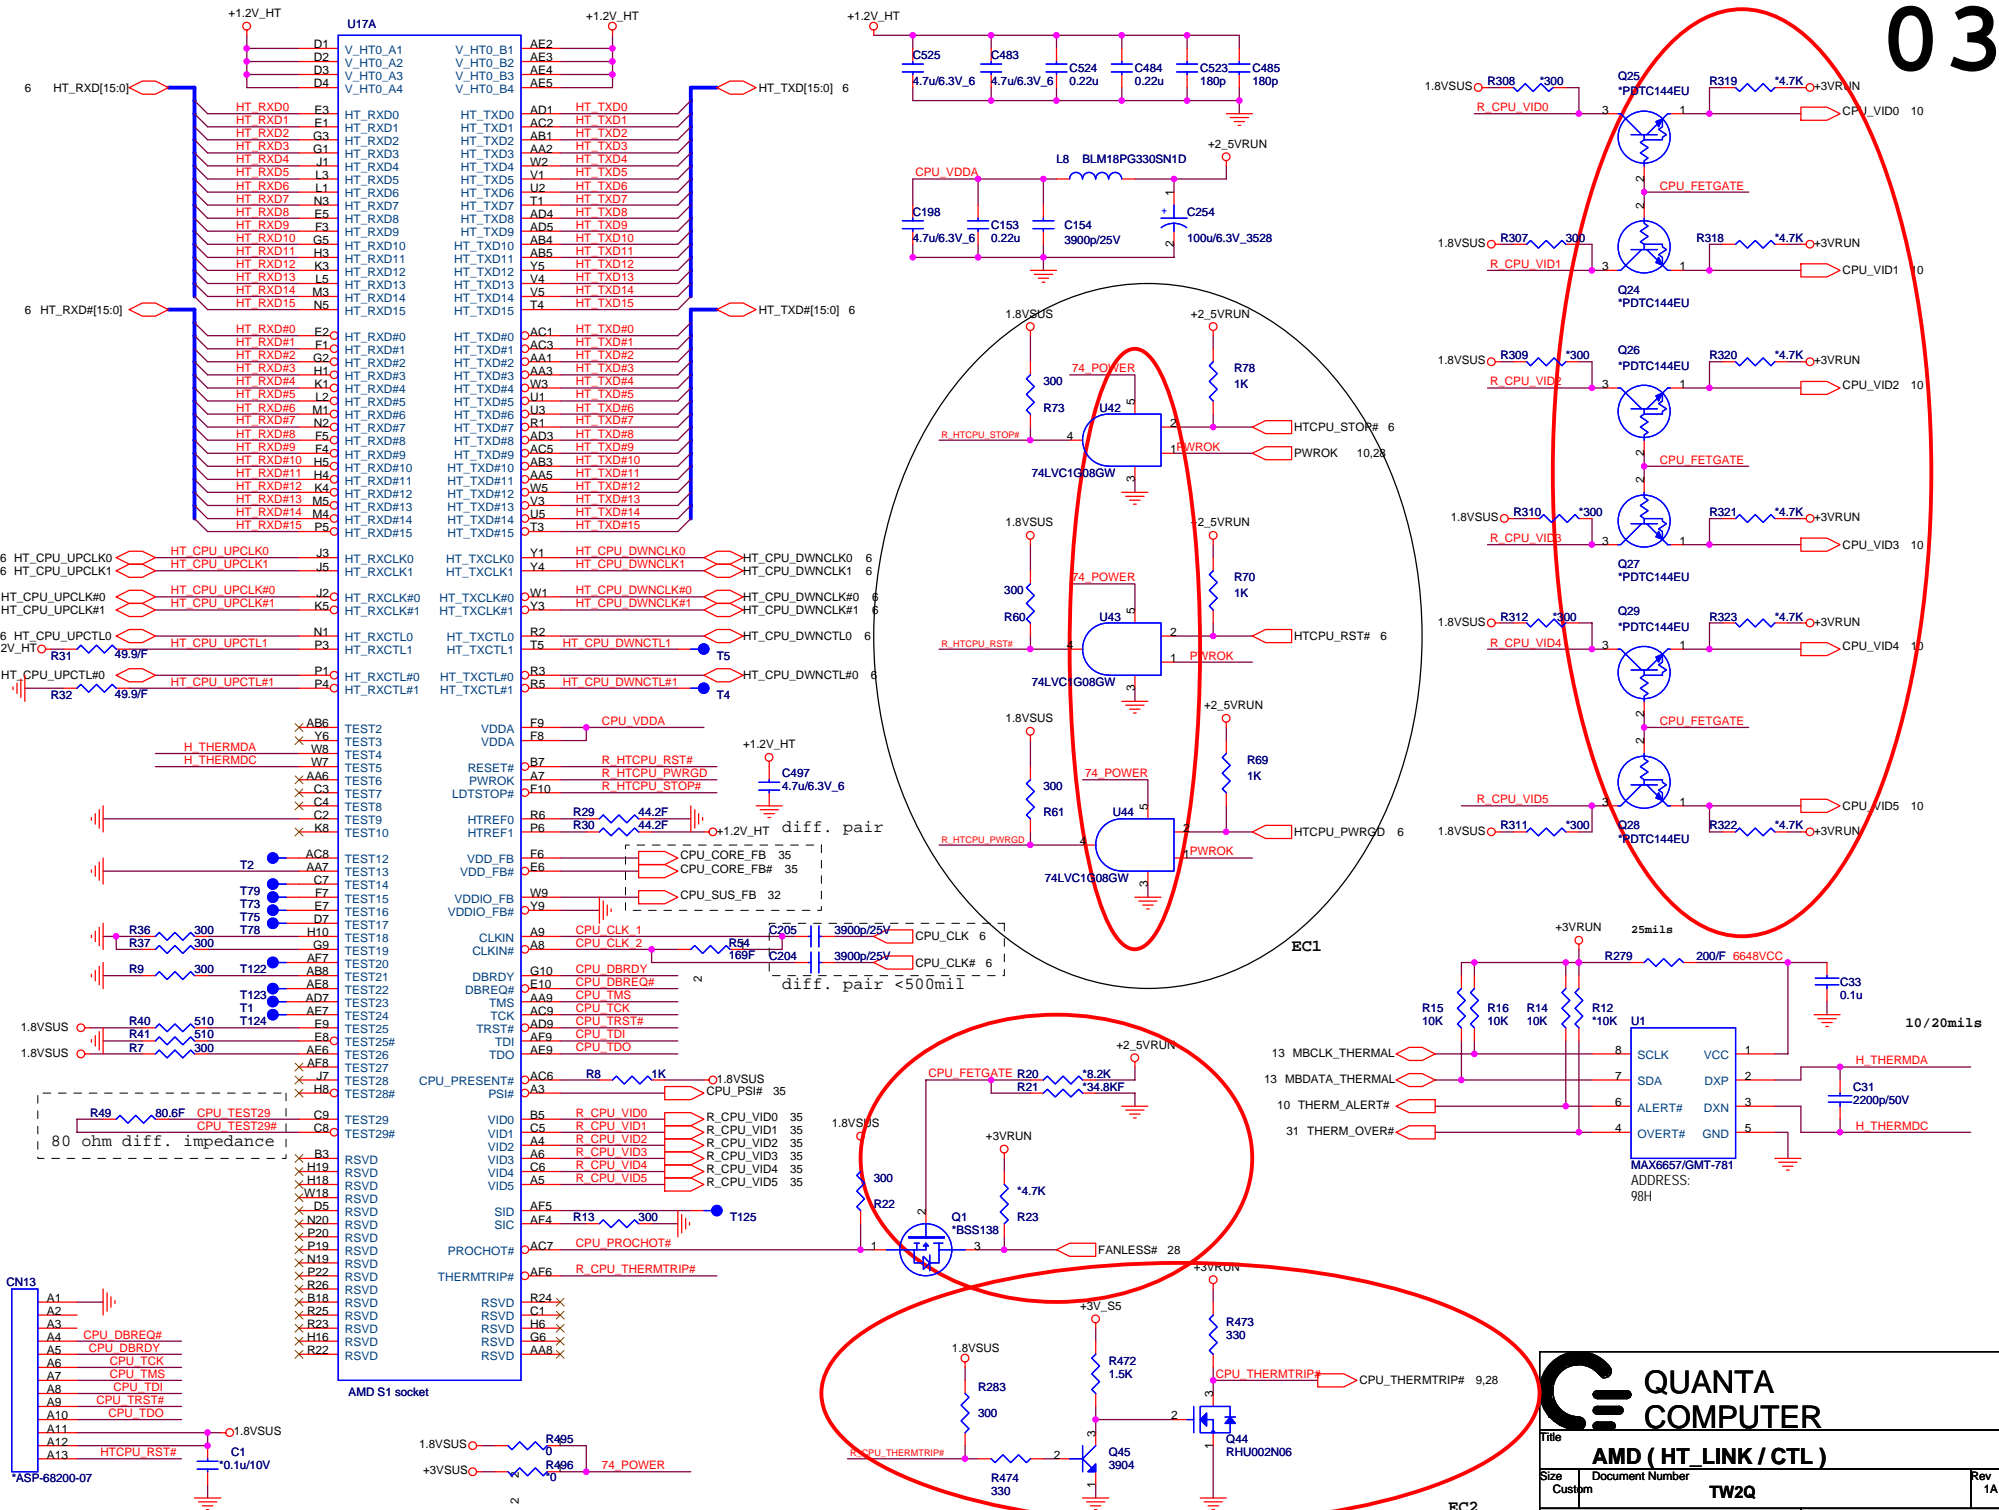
03

+1.2V_HT U17A +1.2V_HT +1.2V_HT

D1 V_HT0_A1 V_HT0_B1 AE2
D2 V_HT0_A2 V_HT0_B2 AE3
D3 V_HT0_A3 V_HT0_B3 AE4
D4 V_HT0_A4 V_HT0_B4 AE5

6 HT_RXD[15:0] HT_TXD[15:0] 6

HT_RXD0 … HT_RXD15
HT_TXD0 … HT_TXD15

6 HT_RXD#[15:0] HT_TXD#[15:0] 6

HT_RXD#0 … HT_RXD#15
HT_TXD#0 … HT_TXD#15

6 HT_CPU_UPCLK0 HT_RXCLK0 HT_TXCLK0 HT_CPU_DWNCLK0 6
6 HT_CPU_UPCLK1 HT_RXCLK1 HT_TXCLK1 HT_CPU_DWNCLK1 6
HT_CPU_UPCLK#0 HT_RXCLK#0 HT_TXCLK#0 HT_CPU_DWNCLK#0 6
HT_CPU_UPCLK#1 HT_RXCLK#1 HT_TXCLK#1 HT_CPU_DWNCLK#1 6
6 HT_CPU_UPCTL0 HT_RXCTL0 HT_TXCTL0 HT_CPU_DWNCTL0 6
HT_CPU_UPCTL1 HT_RXCTL1 HT_TXCTL1 HT_CPU_DWNCTL1 T5
R31 49.9/F
HT_CPU_UPCTL#0 HT_RXCTL#0 HT_TXCTL#0 HT_CPU_DWNCTL#0 6
HT_CPU_UPCTL#1 HT_RXCTL#1 HT_TXCTL#1 HT_CPU_DWNCTL#1 T4
R32 49.9/F

C525 4.7u/6.3V_6 C483 4.7u/6.3V_6 C524 0.22u C484 0.22u C523 180p C485 180p

CPU_VDDA L8 BLM18PG330SN1D +2_5VRUN
C198 4.7u/6.3V_6 C153 0.22u C154 3900p/25V C254 100u/6.3V_3528

H_THERMDA H_THERMDC
TEST2 … TEST29#
VDDA CPU_VDDA
+1.2V_HT C497 4.7u/6.3V_6
RESET# R_HTCPU_RST#
PWROK R_HTCPU_PWRGD
LDTSTOP# R_HTCPU_STOP#
HTREF0 R29 44.2F
HTREF1 R30 44.2F +1.2V_HT diff. pair
VDD_FB CPU_CORE_FB 35
VDD_FB# CPU_CORE_FB# 35
VDDIO_FB CPU_SUS_FB 32
VDDIO_FB#
CLKIN CPU_CLK_1 C205 3900p/25V CPU_CLK 6
CLKIN# CPU_CLK_2 R54 169F C204 3900p/25V CPU_CLK# 6
diff. pair <500mil
DBRDY CPU_DBRDY
DBREQ# CPU_DBREQ#
TMS CPU_TMS
TCK CPU_TCK
TRST# CPU_TRST#
TDI CPU_TDI
TDO CPU_TDO
CPU_PRESENT# R8 1K 1.8VSUS
PSI# CPU_PSI# 35
VID0 R_CPU_VID0 R_CPU_VID0 35
VID1 … VID5 R_CPU_VID5 35
SID R13 300 T125
SIC
PROCHOT# CPU_PROCHOT#
THERMTRIP# R_CPU_THERMTRIP#
RSVD
AMD S1 socket

R36 300 R37 300 R9 300 T122 T123 T1 T124 R40 510 R41 510 R7 300 1.8VSUS
R49 80.6F CPU_TEST29 CPU_TEST29#
80 ohm diff. impedance

CN13 CPU_DBREQ# CPU_DBRDY CPU_TCK CPU_TMS CPU_TDI CPU_TRST# CPU_TDO HTCPU_RST# C1 *0.1u/10V 1.8VSUS
*ASP-68200-07
1.8VSUS R495 0
+3VSUS R496 *0 74_POWER

1.8VSUS +2_5VRUN R73 300 R78 1K 74_POWER U42 R_HTCPU_STOP# HTCPU_STOP# 6 PWROK PWROK 10,28 74LVC1G08GW
R60 300 R70 1K U43 R_HTCPU_RST# HTCPU_RST# 6 PWROK 74LVC1G08GW
R61 300 R69 1K U44 R_HTCPU_PWRGD HTCPU_PWRGD 6 PWROK 74LVC1G08GW
EC1

1.8VSUS R308 *300 Q25 *PDTC144EU R319 *4.7K +3VRUN R_CPU_VID0 CPU_VID0 10
CPU_FETGATE
1.8VSUS R307 300 R318 *4.7K +3VRUN R_CPU_VID1 CPU_VID1 10 Q24 *PDTC144EU
1.8VSUS R309 *300 Q26 *PDTC144EU R320 *4.7K +3VRUN R_CPU_VID2 CPU_VID2 10
CPU_FETGATE
1.8VSUS R310 *300 R321 *4.7K +3VRUN R_CPU_VID3 CPU_VID3 10 Q27 *PDTC144EU
1.8VSUS R312 *300 Q29 *PDTC144EU R323 *4.7K +3VRUN R_CPU_VID4 CPU_VID4 10
CPU_FETGATE
R_CPU_VID5 CPU_VID5 10
1.8VSUS R311 *300 Q28 *PDTC144EU R322 *4.7K +3VRUN

+3VRUN 25mils R279 200/F 6648VCC C33 0.1u
R15 10K R16 10K R14 10K R12 *10K U1 10/20mils
13 MBCLK_THERMAL SCLK VCC
13 MBDATA_THERMAL SDA DXP H_THERMDA
10 THERM_ALERT# ALERT# DXN C31 2200p/50V
31 THERM_OVER# OVERT# GND H_THERMDC
MAX6657/GMT-781 ADDRESS: 98H

+2_5VRUN CPU_FETGATE R20 *8.2K R21 *34.8KF
1.8VSUS +3VRUN R22 300 R23 *4.7K Q1 *BSS138 FANLESS# 28

+3VRUN +3V_S5 R473 330 1.8VSUS R472 1.5K R283 300 CPU_THERMTRIP# CPU_THERMTRIP# 9,28 Q44 RHU002N06 R_CPU_THERMTRIP# R474 330 Q45 3904
EC2

QUANTA COMPUTER
Title AMD ( HT_LINK / CTL )
Size Custom Document Number TW2Q Rev 1A